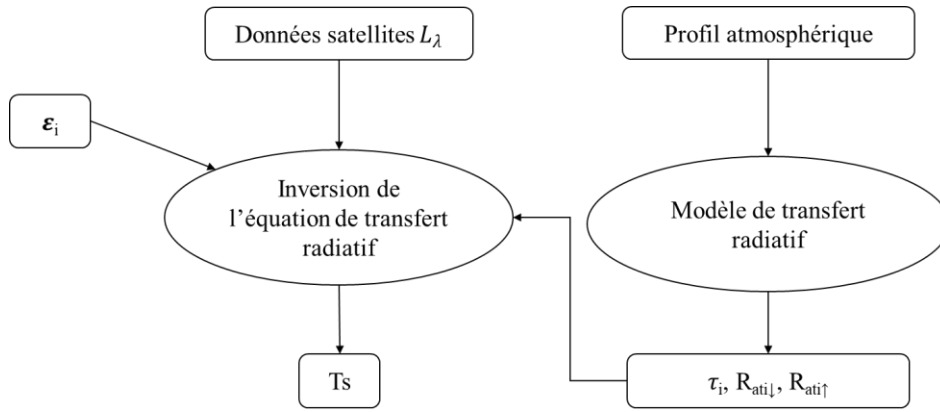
Données satellites $L_{\lambda}$

Profil atmosphérique

$\boldsymbol{\varepsilon}_{\mathrm{i}}$

Inversion de l'équation de transfert radiatif

Modèle de transfert radiatif

Ts

$\tau_{\mathrm{i}}$, $\mathrm{R}_{\mathrm{ati}\downarrow}$, $\mathrm{R}_{\mathrm{ati}\uparrow}$